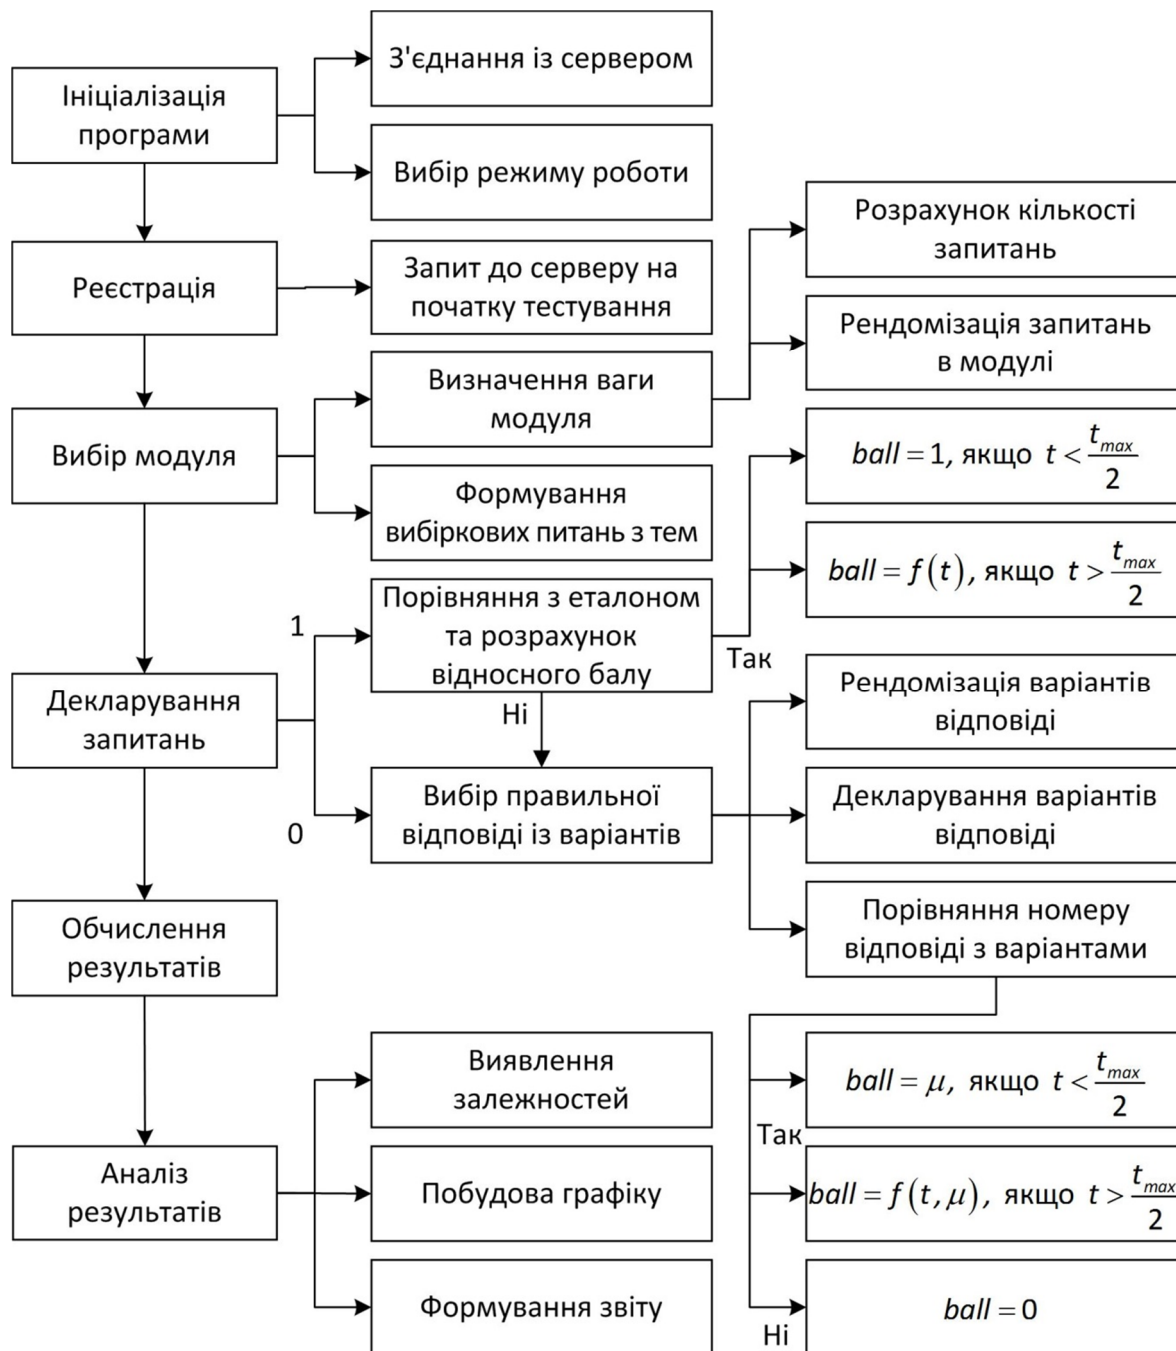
Ініціалізація програми

З'єднання із сервером

Вибір режиму роботи

Реєстрація

Запит до серверу на початку тестування

Розрахунок кількості запитань

Рендомізація запитань в модулі

Вибір модуля

Визначення ваги модуля

Формування вибіркових питань з тем

$ball = 1$, якщо $t < \frac{t_{max}}{2}$

$ball = f(t)$, якщо $t > \frac{t_{max}}{2}$

1

Порівняння з еталоном та розрахунок відносного балу

Так

Декларування запитань

Ні

Рендомізація варіантів відповіді

0

Вибір правильної відповіді із варіантів

Декларування варіантів відповіді

Обчислення результатів

Порівняння номеру відповіді з варіантами

Виявлення залежностей

$ball = \mu$, якщо $t < \frac{t_{max}}{2}$

Так

Аналіз результатів

Побудова графіку

$ball = f(t, \mu)$, якщо $t > \frac{t_{max}}{2}$

Формування звіту

$ball = 0$

Ні